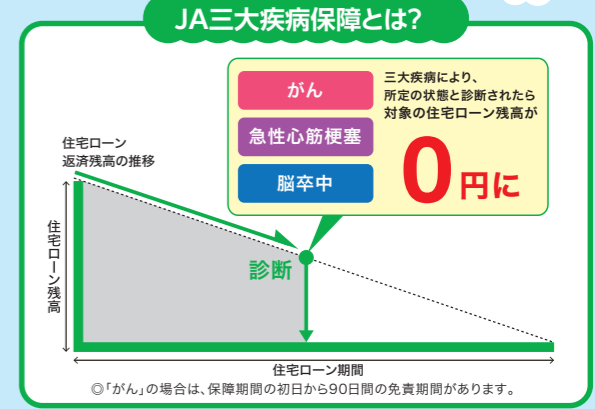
JA三大疾病保障とは?

がん

急性心筋梗塞

脳卒中

三大疾病により、所定の状態と診断されたら対象の住宅ローン残高が

0円に

住宅ローン返済残高の推移

住宅ローン残高

診断

住宅ローン期間

◎「がん」の場合は、保障期間の初日から90日間の免責期間があります。